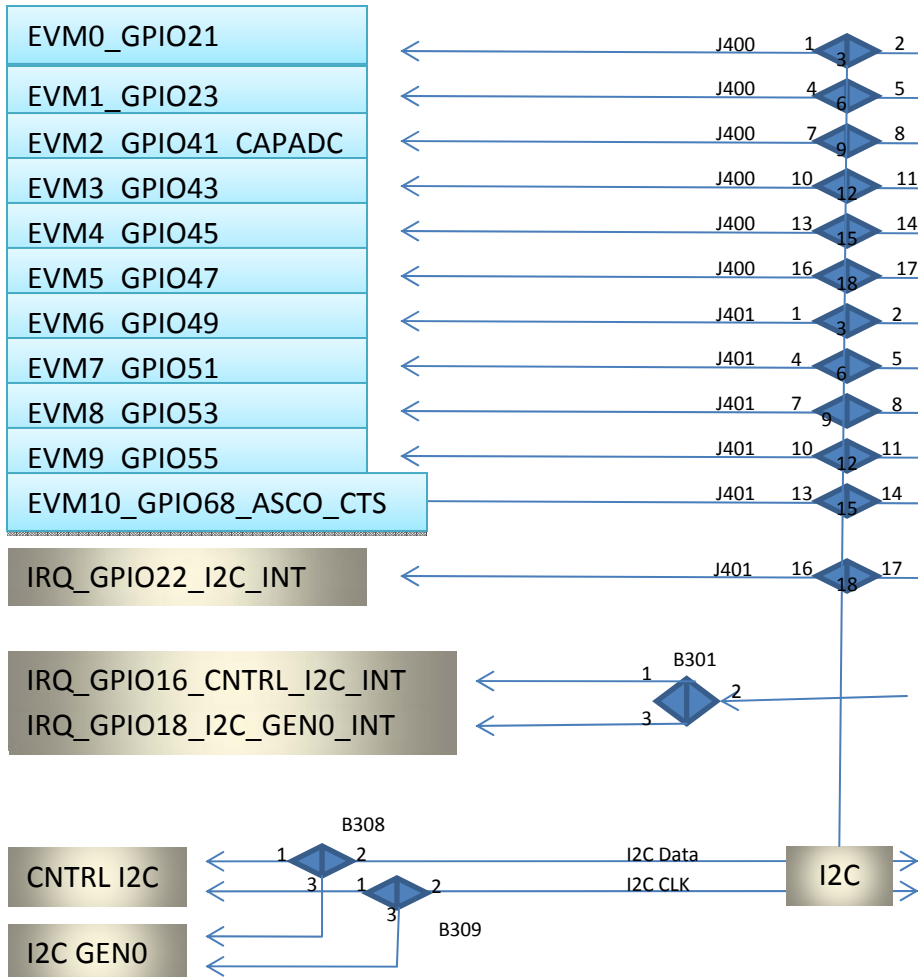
EVM0_GPIO21
EVM1_GPIO23
EVM2_GPIO41_CAPADC
EVM3_GPIO43
EVM4_GPIO45
EVM5_GPIO47
EVM6_GPIO49
EVM7_GPIO51
EVM8_GPIO53
EVM9_GPIO55
EVM10_GPIO68_ASCO_CTS
IRQ_GPIO22_I2C_INT
IRQ_GPIO16_CNTRL_I2C_INT
IRQ_GPIO18_I2C_GEN0_INT
CNTRL I2C
I2C GEN0

J400 1 3 2
J400 4 6 5
J400 7 9 8
J400 10 12 11
J400 13 15 14
J400 16 18 17
J401 1 3 2
J401 4 6 5
J401 7 9 8
J401 10 12 11
J401 13 15 14
J401 16 18 17

B301 1 2 3
B308 1 2 3
B309 1 2 3
I2C Data
I2C CLK
I2C